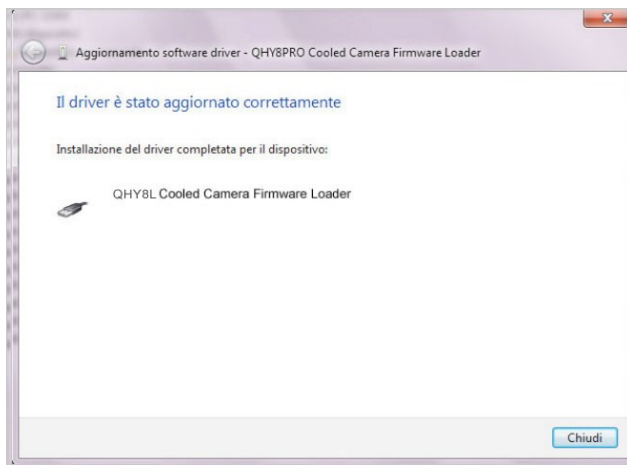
Aggiornamento software driver - QHY8PRO Cooled Camera Firmware Loader

Il driver è stato aggiornato correttamente

Installazione del driver completata per il dispositivo:

QHY8L Cooled Camera Firmware Loader

Chiudi